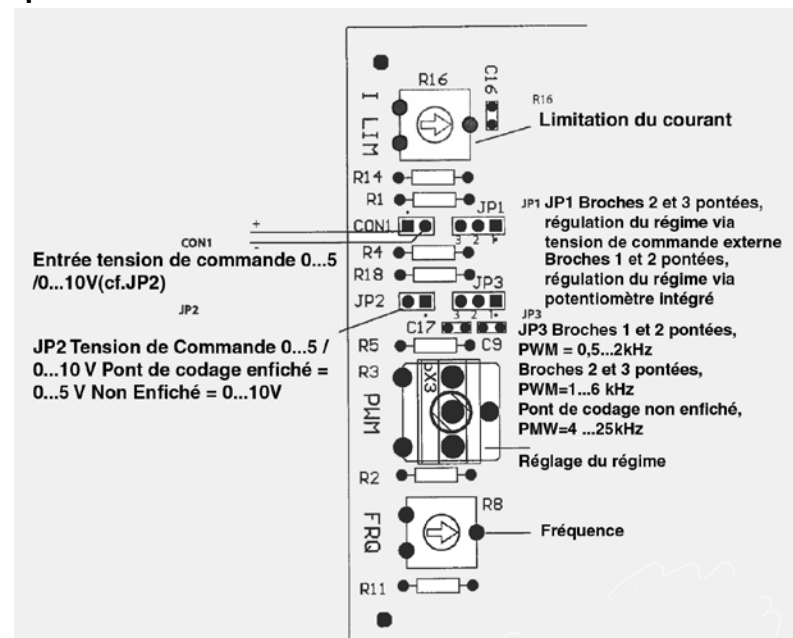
R16
C16
I LIM
R16
Limitation du courant

R14
R1
CON1
JP1
R4
R18
JP3
JP2
C17
C9
R5
R3
PWM
R2
R8
FRQ
R11

+
-
CON1
Entrée tension de commande 0...5 /0...10V(cf.JP2)

JP1 JP1 Broches 2 et 3 pontées, régulation du régime via tension de commande externe Broches 1 et 2 pontées, régulation du régime via potentiomètre intégré

JP2
JP2 Tension de Commande 0...5 / 0...10 V Pont de codage enfiché = 0...5 V Non Enfiché = 0...10V

JP3
JP3 Broches 1 et 2 pontées, PWM = 0,5...2kHz
Broches 2 et 3 pontées, PWM=1...6 kHz
Pont de codage non enfiché, PMW=4 ...25kHz

Réglage du régime

Fréquence